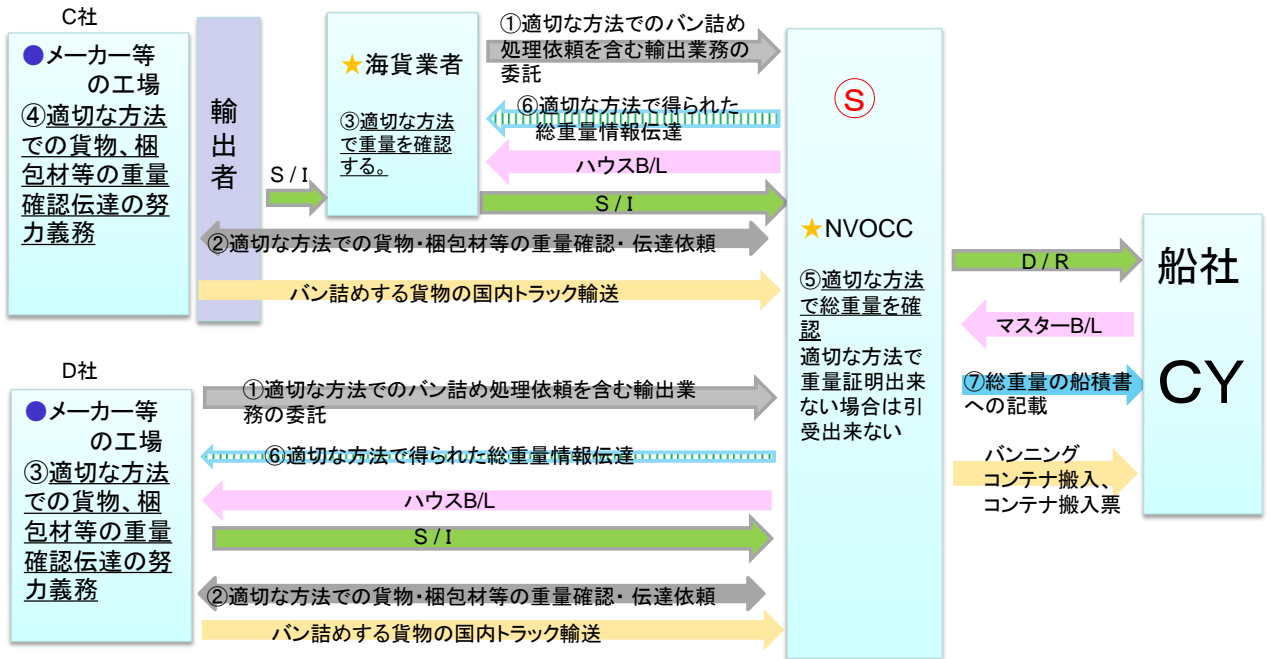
C社

●メーカー等の工場
④適切な方法での貨物、梱包材等の重量確認伝達の努力義務

輸出者

S / I

★海貨業者
③適切な方法で重量を確認する。

①適切な方法でのバン詰め処理依頼を含む輸出業務の委託

⑥適切な方法で得られた総重量情報伝達

ハウスB/L

S / I

②適切な方法での貨物・梱包材等の重量確認・伝達依頼

バン詰めする貨物の国内トラック輸送

S

★NVOCC
⑤適切な方法で総重量を確認
適切な方法で重量証明出来ない場合は引受出来ない

D / R

マスターB/L

⑦総重量の船積書への記載

バンニング
コンテナ搬入、
コンテナ搬入票

船社

CY

D社

●メーカー等の工場
③適切な方法での貨物、梱包材等の重量確認伝達の努力義務

①適切な方法でのバン詰め処理依頼を含む輸出業務の委託

⑥適切な方法で得られた総重量情報伝達

ハウスB/L

S / I

②適切な方法での貨物・梱包材等の重量確認・伝達依頼

バン詰めする貨物の国内トラック輸送